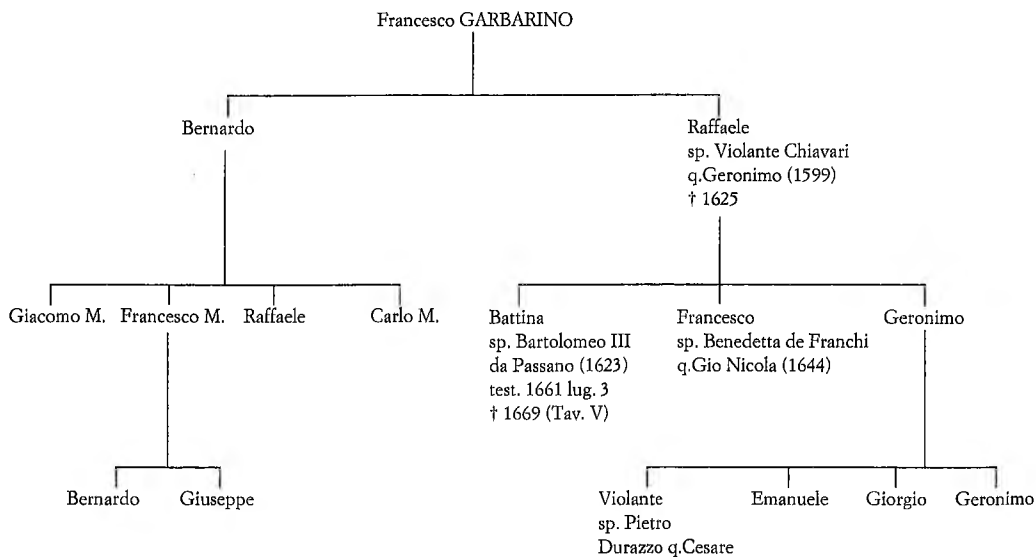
Francesco GARBARINO

Bernardo

Raffaele
sp. Violante Chiavari
q.Geronimo (1599)
† 1625

Giacomo M.

Francesco M.

Raffaele

Carlo M.

Battina
sp. Bartolomeo III
da Passano (1623)
test. 1661 lug. 3
† 1669 (Tav. V)

Francesco
sp. Benedetta de Franchi
q.Gio Nicola (1644)

Geronimo

Bernardo

Giuseppe

Violante
sp. Pietro
Durazzo q.Cesare

Emanuele

Giorgio

Geronimo